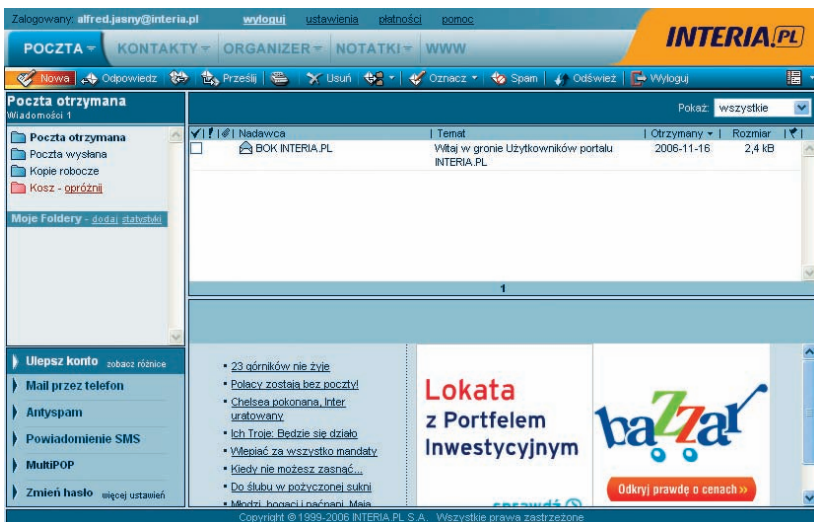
Zalogowany: alfred.jasny@interia.pl wyloguj ustawienia płatności pomoc

POCZTA KONTAKTY ORGANIZER NOTATKI WWW

INTERIA.PL

Nowa Odpowiedz Prześlij Usuń Oznacz Spam Odśwież Wyloguj

Poczta otrzymana
Wiadomości 1

Pokaż: wszystkie

Poczta otrzymana
Poczta wysłana
Kopie robocze
Kosz - opróżnij

Moje Foldery - dodaj statystyki

| Nadawca | Temat | Otrzymany | Rozmiar |
|---|---|---|---|
| BOK INTERIA.PL | Witaj w gronie Użytkowników portalu INTERIA.PL | 2006-11-16 | 2,4 kB |

1

Ulepsz konto zobacz różnice
Mail przez telefon
Antyspam
Powiadomienie SMS
MultiPOP
Zmień hasło więcej ustawień

• 23 górników nie żyje
• Polacy zostają bez poczty!
• Chelsea pokonana, Inter uratowany
• Ich Troje: Będzie się działo
• Wlepiać za wszystko mandaty
• Kiedy nie możesz zasnąć...
• Do ślubu w pożyczonej sukni
• Młodzi, bogaci i pačnani. Maja

Lokata z Portfelem Inwestycyjnym

sprawdź

bazzar

Odkryj prawdę o cenach »

Copyright © 1999-2006 INTERIA.PL S.A. Wszystkie prawa zastrzeżone